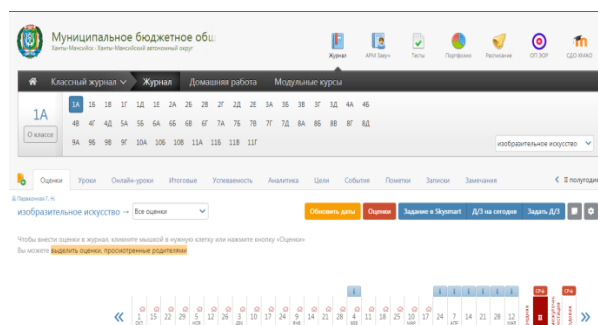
Муниципальное бюджетное общ
Ханты-Мансийск · Ханты-Мансийский автономный округ

Журнал АРМ Завуч Тесты Портфолио Расписание ОП-ЭОР СДО ХМАО

Классный журнал Журнал Домашняя работа Модульные курсы

1А
О классе

1А 1Б 1В 1Г 1Д 1Е 2А 2Б 2В 2Г 2Д 2Е 3А 3Б 3В 3Г 3Д 4А 4Б
4В 4Г 4Д 5А 5Б 6А 6Б 6В 6Г 7А 7Б 7В 7Г 7Д 8А 8Б 8В 8Г 8Д
9А 9Б 9В 9Г 10А 10Б 10В 11А 11Б 11В 11Г

изобразительное искусство

Оценки Уроки Онлайн-уроки Итоговые Успеваемость Аналитика Цели События Пометки Записки Замечания полугодие

изобразительное искусство → Все оценки

Обновить даты Оценки Задание в Skysmart Д/З на сегодня Задать Д/З

Чтобы внести оценки в журнал, кликните мышкой в нужную клетку и нажмите кнопку «Оценки»
Вы можете выделить оценки, просмотренные родителями

1 15 22 29 5 12 19 26 3 10 17 24 7 14 21 28 4 11 18 25 3 10 17 24 7 14 21 28 5 12